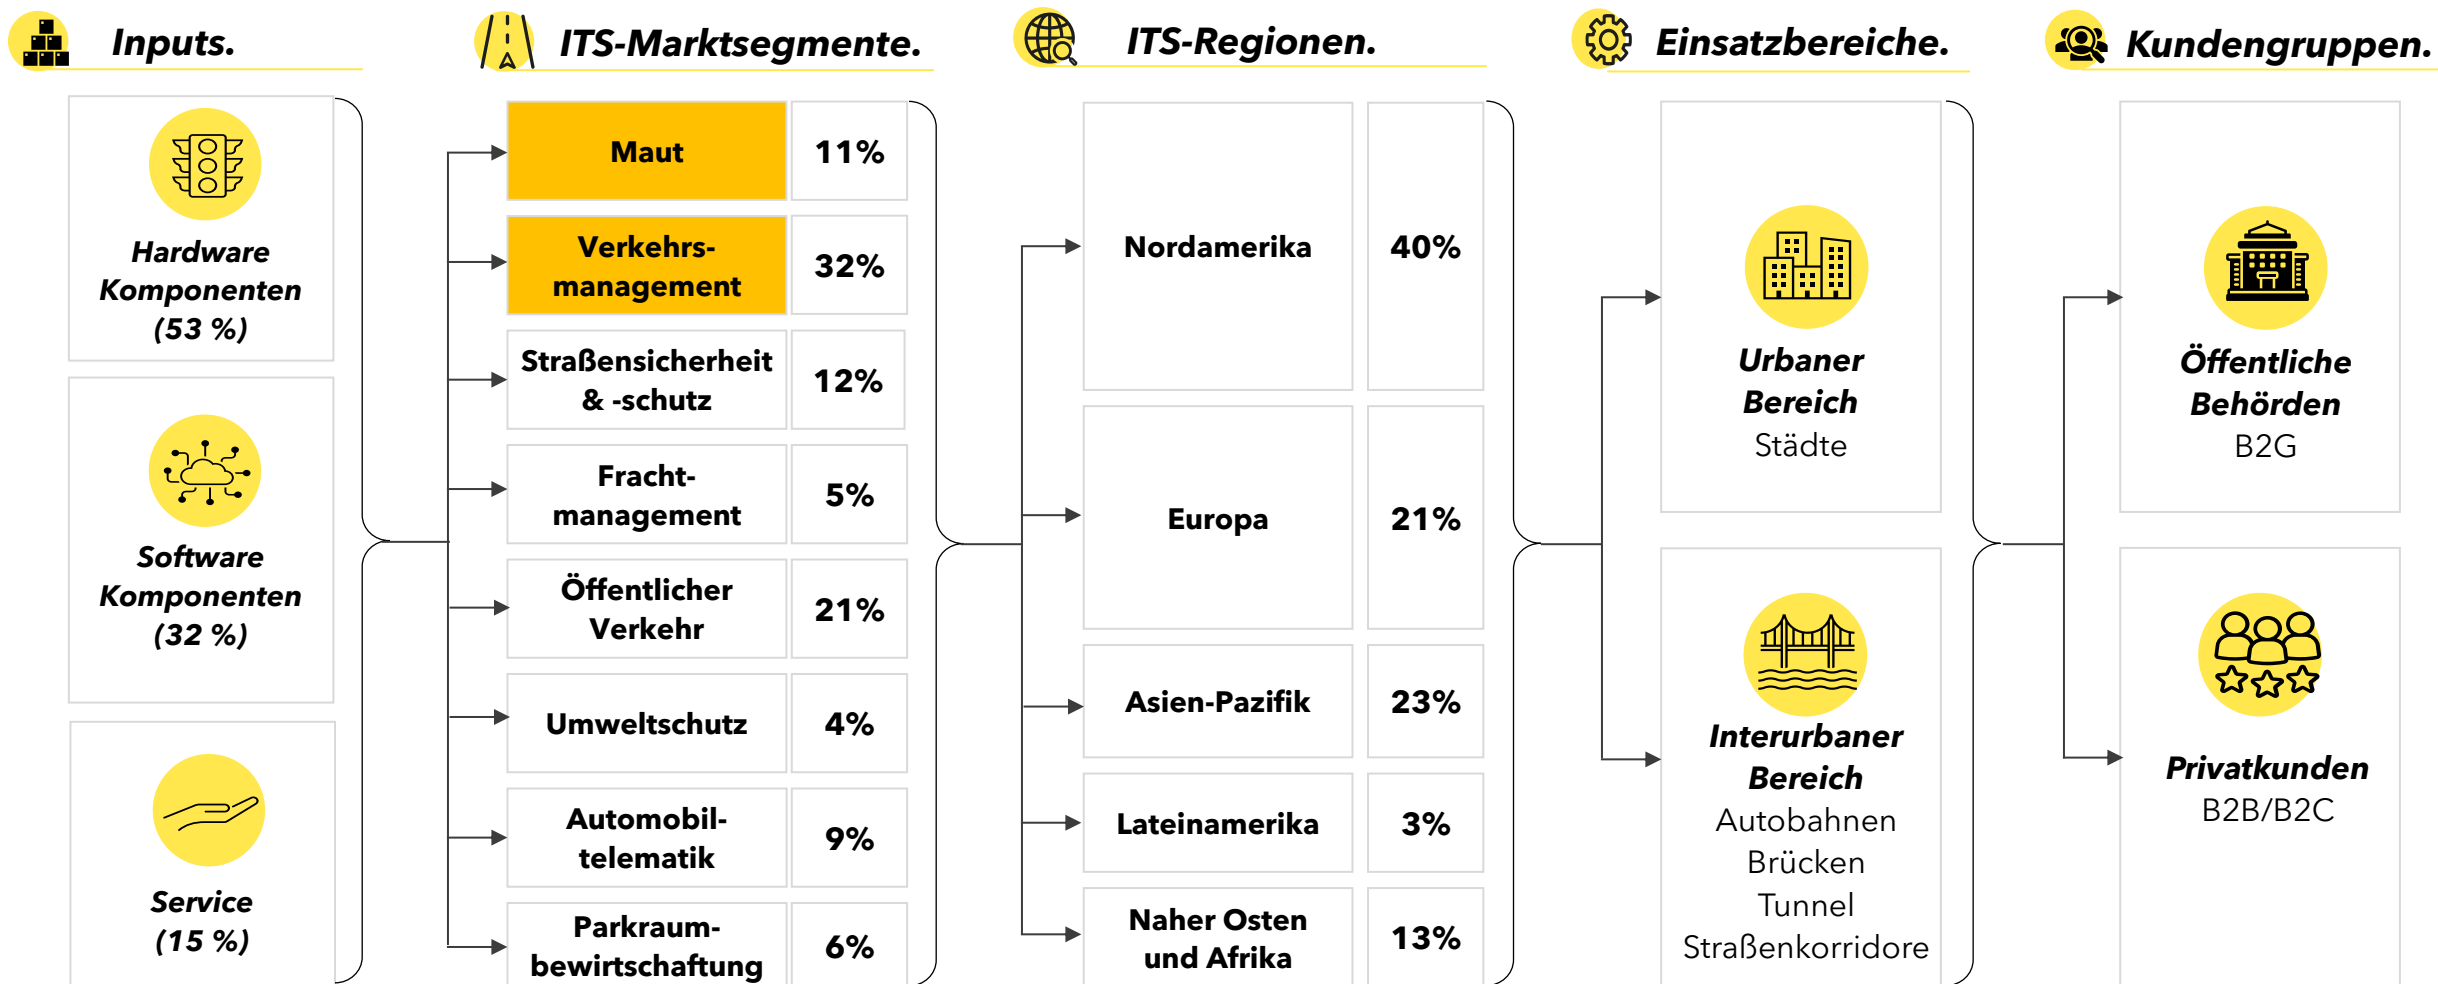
Inputs.

Hardware Komponenten (53 %)

Software Komponenten (32 %)

Service (15 %)

ITS-Marktsegmente.

| Maut | 11% |
|---|---|
| Verkehrsmanagement | 32% |
| Straßensicherheit & -schutz | 12% |
| Frachtmanagement | 5% |
| Öffentlicher Verkehr | 21% |
| Umweltschutz | 4% |
| Automobiltelematik | 9% |
| Parkraumbewirtschaftung | 6% |

ITS-Regionen.

| Nordamerika | 40% |
|---|---|
| Europa | 21% |
| Asien-Pazifik | 23% |
| Lateinamerika | 3% |
| Naher Osten und Afrika | 13% |

Einsatzbereiche.

Urbaner Bereich
Städte

Interurbaner Bereich
Autobahnen
Brücken
Tunnel
Straßenkorridore

Kundengruppen.

Öffentliche Behörden
B2G

Privatkunden
B2B/B2C